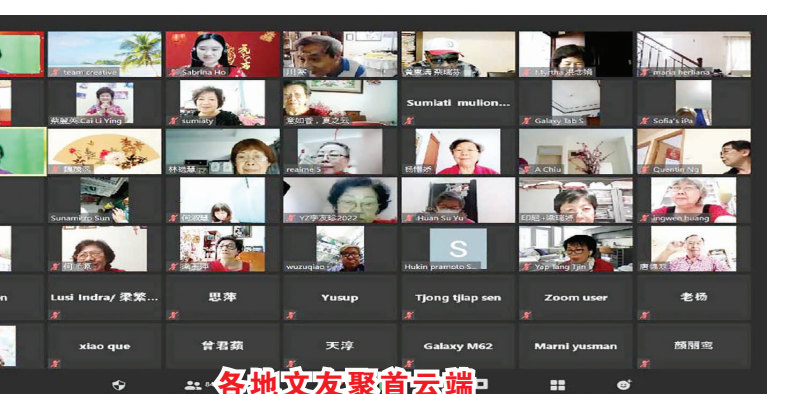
team creative
Sabrina Ho
川来
黄惠清 郑瑞芬
Martha 洪念娟
maria herdiana
蔡丽英 Cai Li Ying
sumiaty
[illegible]
Sumiati mulion...
Galaxy Tab S
Sofia's iPa
魏晓
林德辉
realme 5
杨慧娟
A Chiu
Quentin Ng
Sunarmo Sun
何淑娟
YZ李友玲2022
Huan Su Yu
印尼 - 梁瑞玲
ingwen huang
何玉燕
高米平
wuzuqiao
S
Hukin pramoto S...
Yap Tang Jin
唐德顺
n
Lusi Indra/ 梁紫...
思萍
Yusup
Tjong tjiap sen
Zoom user
老杨
xiao que
曾君蘋
天淳
Galaxy M62
Marni yusman
颜丽恋
各地文友聚首云端